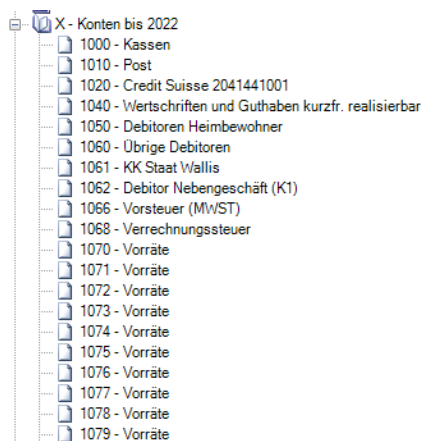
X - Konten bis 2022
1000 - Kassen
1010 - Post
1020 - Credit Suisse 2041441001
1040 - Wertschriften und Guthaben kurzfr. realisierbar
1050 - Debitoren Heimbewohner
1060 - Übrige Debitoren
1061 - KK Staat Wallis
1062 - Debitor Nebengeschäft (K1)
1066 - Vorsteuer (MWST)
1068 - Verrechnungssteuer
1070 - Vorräte
1071 - Vorräte
1072 - Vorräte
1073 - Vorräte
1074 - Vorräte
1075 - Vorräte
1076 - Vorräte
1077 - Vorräte
1078 - Vorräte
1079 - Vorräte